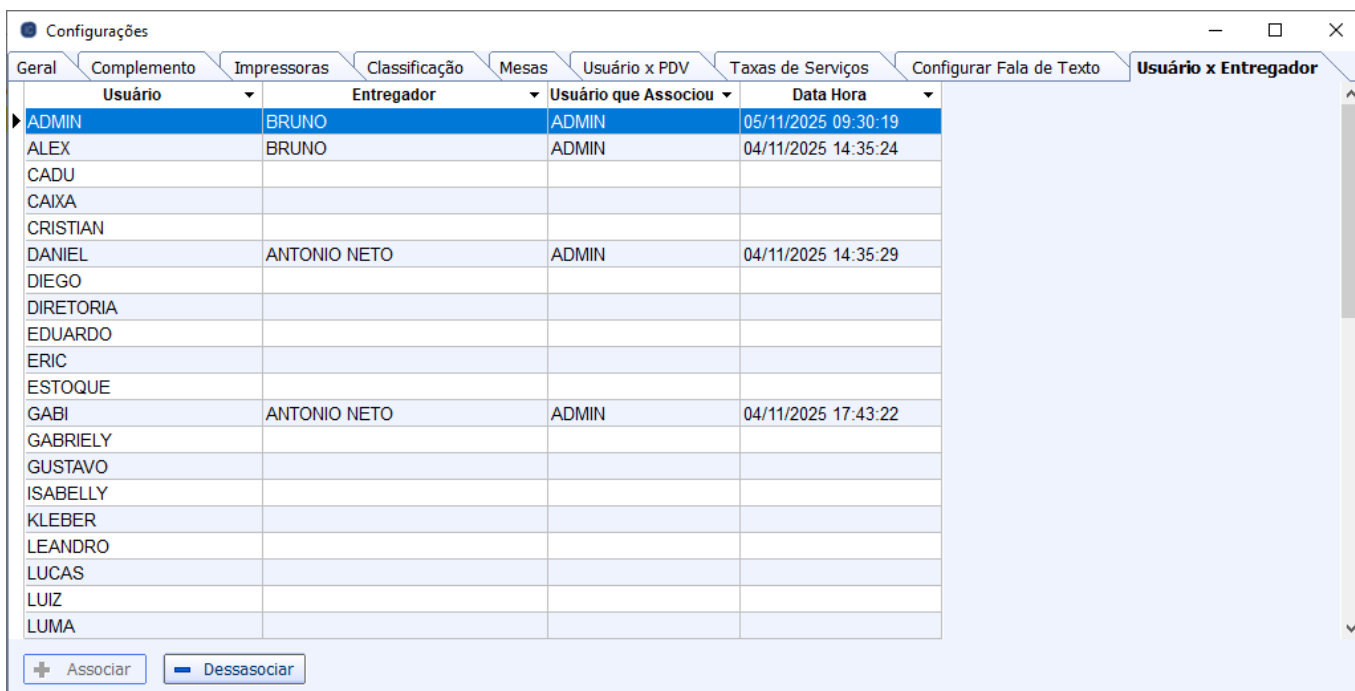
Configurações

Geral | Complemento | Impressoras | Classificação | Mesas | Usuário x PDV | Taxas de Serviços | Configurar Fala de Texto | Usuário x Entregador

| Usuário | Entregador | Usuário que Associou | Data Hora |
|---|---|---|---|
| ADMIN | BRUNO | ADMIN | 05/11/2025 09:30:19 |
| ALEX | BRUNO | ADMIN | 04/11/2025 14:35:24 |
| CADU | | | |
| CAIXA | | | |
| CRISTIAN | | | |
| DANIEL | ANTONIO NETO | ADMIN | 04/11/2025 14:35:29 |
| DIEGO | | | |
| DIRETORIA | | | |
| EDUARDO | | | |
| ERIC | | | |
| ESTOQUE | | | |
| GABI | ANTONIO NETO | ADMIN | 04/11/2025 17:43:22 |
| GABRIELY | | | |
| GUSTAVO | | | |
| ISABELLY | | | |
| KLEBER | | | |
| LEANDRO | | | |
| LUCAS | | | |
| LUIZ | | | |
| LUMA | | | |

Associar
Dessasociar